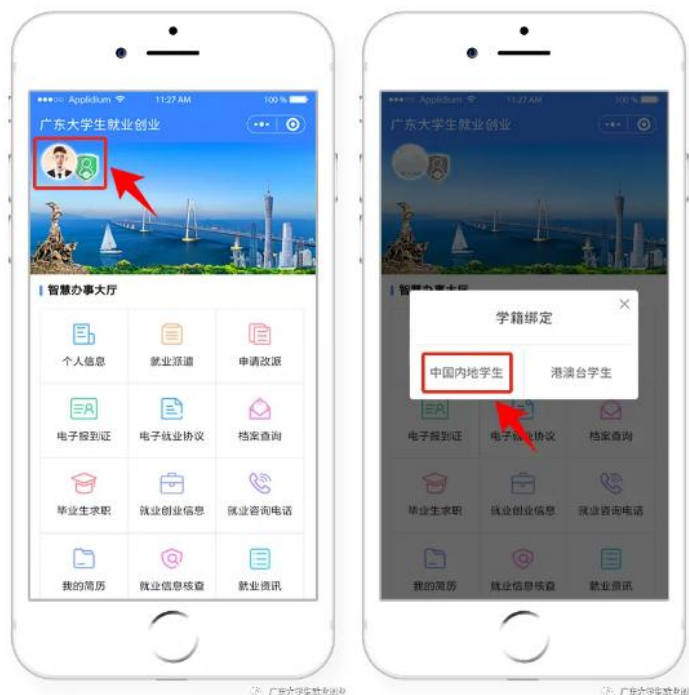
●●●○○ Applidium 11:27 AM 100 %

广东大学生就业创业

智慧办事大厅

个人信息
就业派遣
申请改派
电子报到证
电子就业协议
档案查询
毕业生求职
就业创业信息
就业咨询电话
我的简历
就业信息核查
就业资讯

●●●○○ Applidium 11:27 AM 100 %

广东大学生就业创业

智慧办事大厅

学籍绑定

中国内地学生
港澳台学生

电子报到证
电子就业协议
档案查询
毕业生求职
就业创业信息
就业咨询电话
我的简历
就业信息核查
就业资讯

广东大学生就业创业